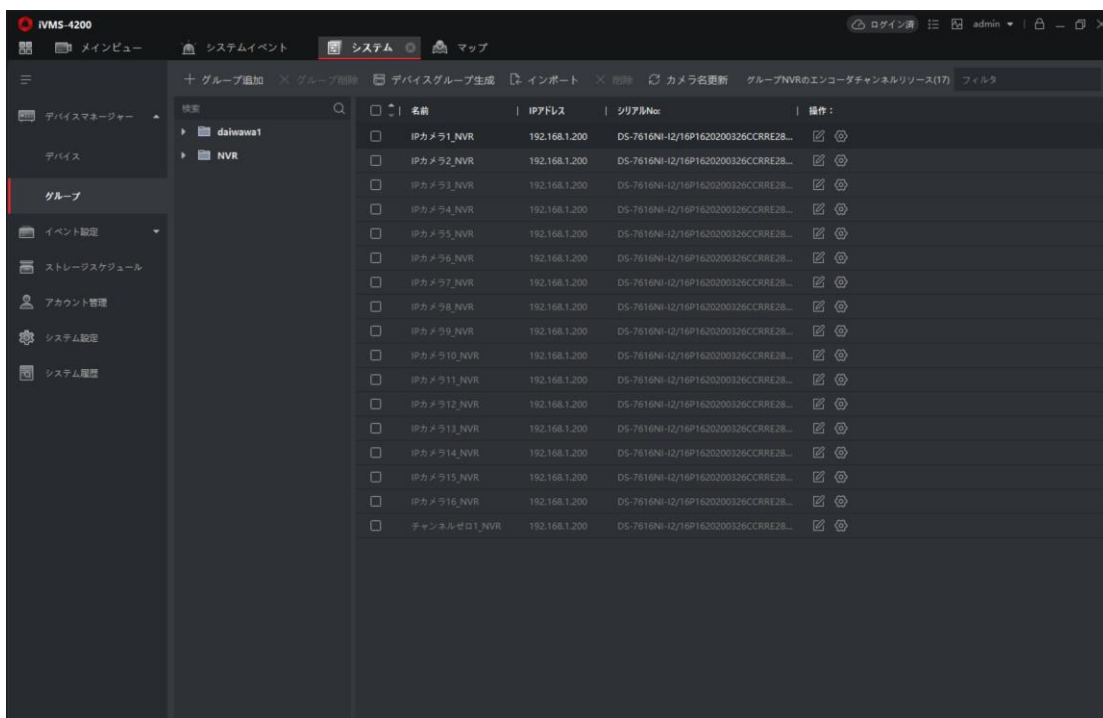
iVMS-4200

ログイン済 admin

メインビュー　システムイベント　システム　マップ

+ グループ追加　× グループ削除　デバイスグループ生成　インポート　× 削除　カメラ名更新　グループNVRのエンコーダチャンネルリソース(17)　フィルタ

デバイスマネージャー
デバイス
グループ
イベント設定
ストレージスケジュール
アカウント管理
システム設定
システム履歴

検索
daiwawa1
NVR

| 名前 | IPアドレス | シリアルNo: | 操作: |
|---|---|---|---|
| IPカメラ1_NVR | 192.168.1.200 | DS-7616NI-I2/16P1620200326CCRRE28... | |
| IPカメラ2_NVR | 192.168.1.200 | DS-7616NI-I2/16P1620200326CCRRE28... | |
| IPカメラ3_NVR | 192.168.1.200 | DS-7616NI-I2/16P1620200326CCRRE28... | |
| IPカメラ4_NVR | 192.168.1.200 | DS-7616NI-I2/16P1620200326CCRRE28... | |
| IPカメラ5_NVR | 192.168.1.200 | DS-7616NI-I2/16P1620200326CCRRE28... | |
| IPカメラ6_NVR | 192.168.1.200 | DS-7616NI-I2/16P1620200326CCRRE28... | |
| IPカメラ7_NVR | 192.168.1.200 | DS-7616NI-I2/16P1620200326CCRRE28... | |
| IPカメラ8_NVR | 192.168.1.200 | DS-7616NI-I2/16P1620200326CCRRE28... | |
| IPカメラ9_NVR | 192.168.1.200 | DS-7616NI-I2/16P1620200326CCRRE28... | |
| IPカメラ10_NVR | 192.168.1.200 | DS-7616NI-I2/16P1620200326CCRRE28... | |
| IPカメラ11_NVR | 192.168.1.200 | DS-7616NI-I2/16P1620200326CCRRE28... | |
| IPカメラ12_NVR | 192.168.1.200 | DS-7616NI-I2/16P1620200326CCRRE28... | |
| IPカメラ13_NVR | 192.168.1.200 | DS-7616NI-I2/16P1620200326CCRRE28... | |
| IPカメラ14_NVR | 192.168.1.200 | DS-7616NI-I2/16P1620200326CCRRE28... | |
| IPカメラ15_NVR | 192.168.1.200 | DS-7616NI-I2/16P1620200326CCRRE28... | |
| IPカメラ16_NVR | 192.168.1.200 | DS-7616NI-I2/16P1620200326CCRRE28... | |
| チャンネルゼロ1_NVR | 192.168.1.200 | DS-7616NI-I2/16P1620200326CCRRE28... | |